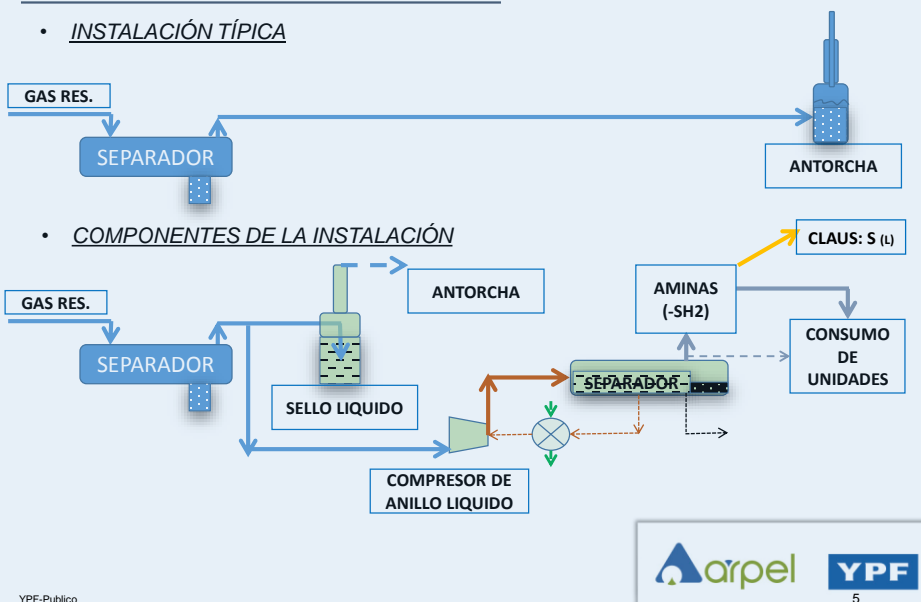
• INSTALACIÓN TÍPICA

GAS RES.

SEPARADOR

ANTORCHA

• COMPONENTES DE LA INSTALACIÓN

CLAUS: S (L)

ANTORCHA

AMINAS (-SH2)

GAS RES.

SEPARADOR

CONSUMO DE UNIDADES

SEPARADOR

SELLO LIQUIDO

COMPRESOR DE ANILLO LIQUIDO

arpel

YPF

YPF-Publico

5